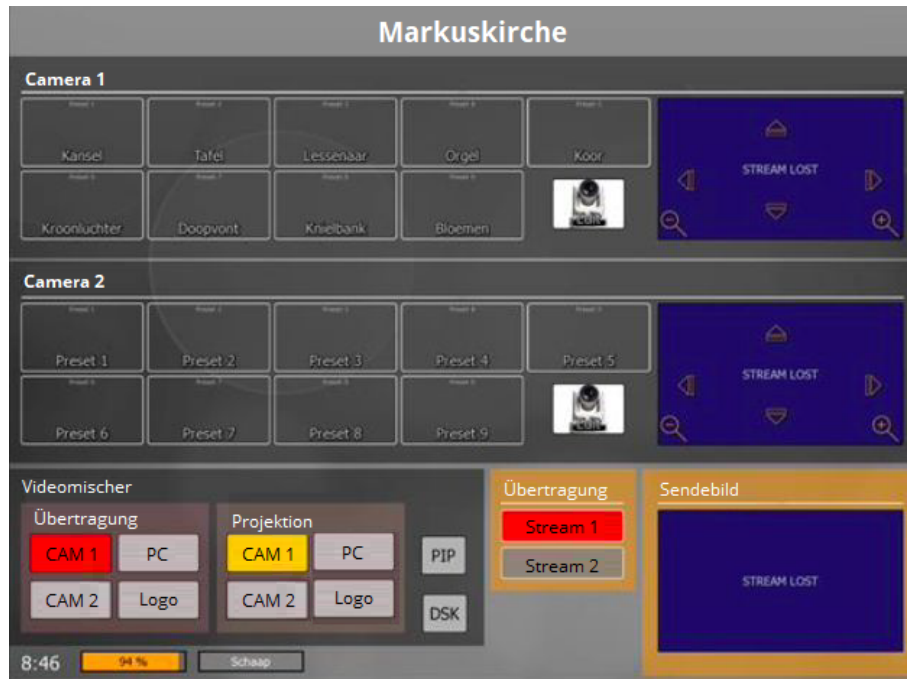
Markuskirche

Camera 1

Preset 1 Kansel
Preset 2 Tafel
Preset 3 Lessenaar
Preset 4 Orgel
Preset 5 Koor
Preset 6 Kroonluchter
Preset 7 Doopvont
Preset 8 Knielbank
Preset 9 Bloemen

STREAM LOST

Camera 2

Preset 1 Preset 1
Preset 2 Preset 2
Preset 3 Preset 3
Preset 4 Preset 4
Preset 5 Preset 5
Preset 6 Preset 6
Preset 7 Preset 7
Preset 8 Preset 8
Preset 9 Preset 9

STREAM LOST

Videomischer

Übertragung
CAM 1 PC
CAM 2 Logo

Projektion
CAM 1 PC
CAM 2 Logo

PIP
DSK

Übertragung
Stream 1
Stream 2

Sendebild
STREAM LOST

8:46 94 % Schaap